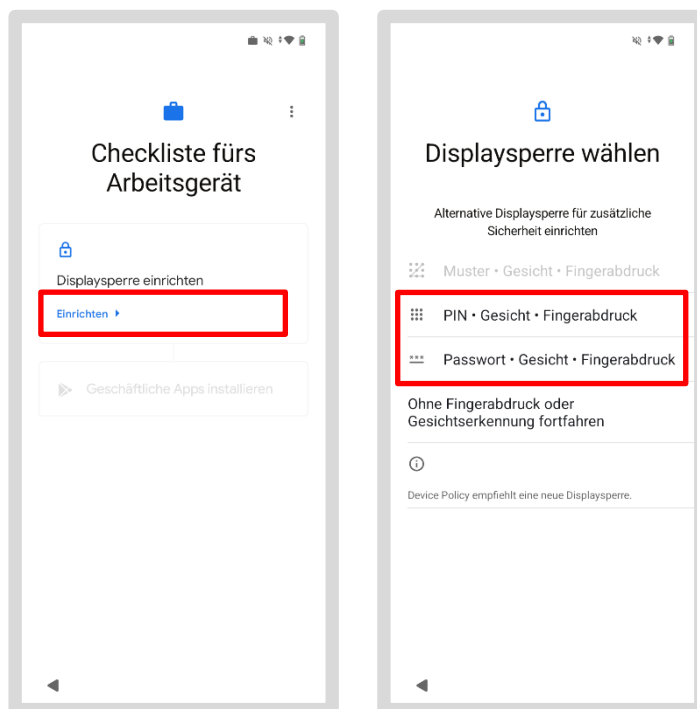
Checkliste fürs Arbeitsgerät

Displaysperre einrichten

Einrichten

Geschäftliche Apps installieren

Displaysperre wählen

Alternative Displaysperre für zusätzliche Sicherheit einrichten

Muster • Gesicht • Fingerabdruck

PIN • Gesicht • Fingerabdruck

Passwort • Gesicht • Fingerabdruck

Ohne Fingerabdruck oder Gesichtserkennung fortfahren

Device Policy empfiehlt eine neue Displaysperre.